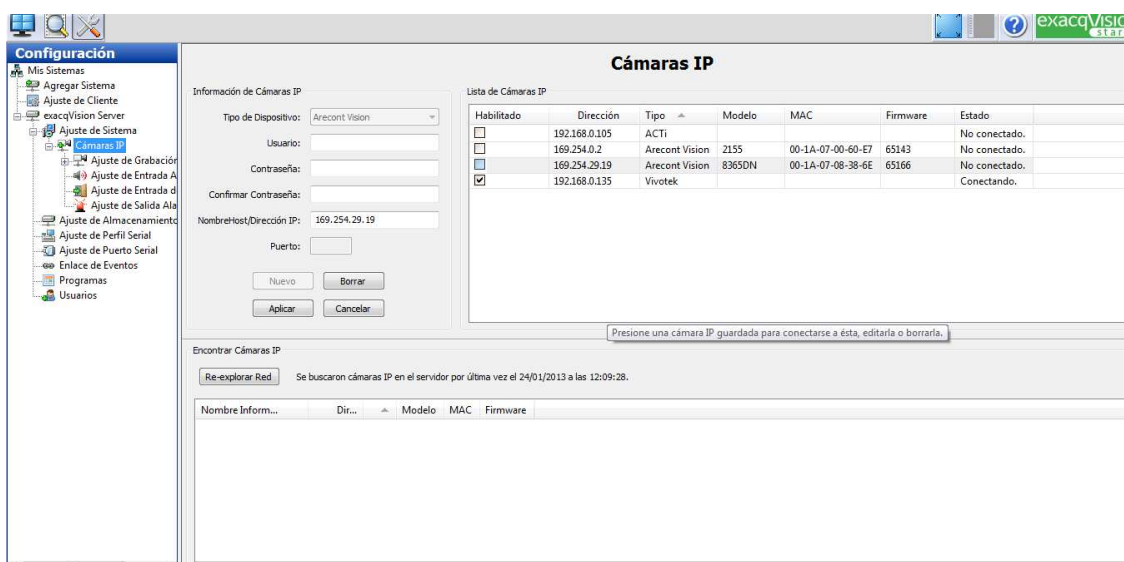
exacqVision star

Configuración

Mis Sistemas
Agregar Sistema
Ajuste de Cliente
exacqVision Server
Ajuste de Sistema
Cámaras IP
Ajuste de Grabación
Ajuste de Entrada A
Ajuste de Entrada d
Ajuste de Salida Ala
Ajuste de Almacenamiento
Ajuste de Perfil Serial
Ajuste de Puerto Serial
Enlace de Eventos
Programas
Usuarios

Cámaras IP

Información de Cámaras IP

Tipo de Dispositivo: Arecont Vision
Usuario:
Contraseña:
Confirmar Contraseña:
NombreHost/Dirección IP: 169.254.29.19
Puerto:

Nuevo Borrar
Aplicar Cancelar

Lista de Cámaras IP

| Habilitado | Dirección | Tipo | Modelo | MAC | Firmware | Estado |
|---|---|---|---|---|---|---|
| ☐ | 192.168.0.105 | ACTi | | | | No conectado. |
| ☐ | 169.254.0.2 | Arecont Vision | 2155 | 00-1A-07-00-60-E7 | 65143 | No conectado. |
| ☐ | 169.254.29.19 | Arecont Vision | 8365DN | 00-1A-07-08-38-6E | 65166 | No conectado. |
| ☑ | 192.168.0.135 | Vivotek | | | | Conectando. |

Presione una cámara IP guardada para conectarse a ésta, editarla o borrarla.

Encontrar Cámaras IP

Re-explorar Red Se buscaron cámaras IP en el servidor por última vez el 24/01/2013 a las 12:09:28.

| Nombre Inform... | Dir... | Modelo | MAC | Firmware |
|---|---|---|---|---|